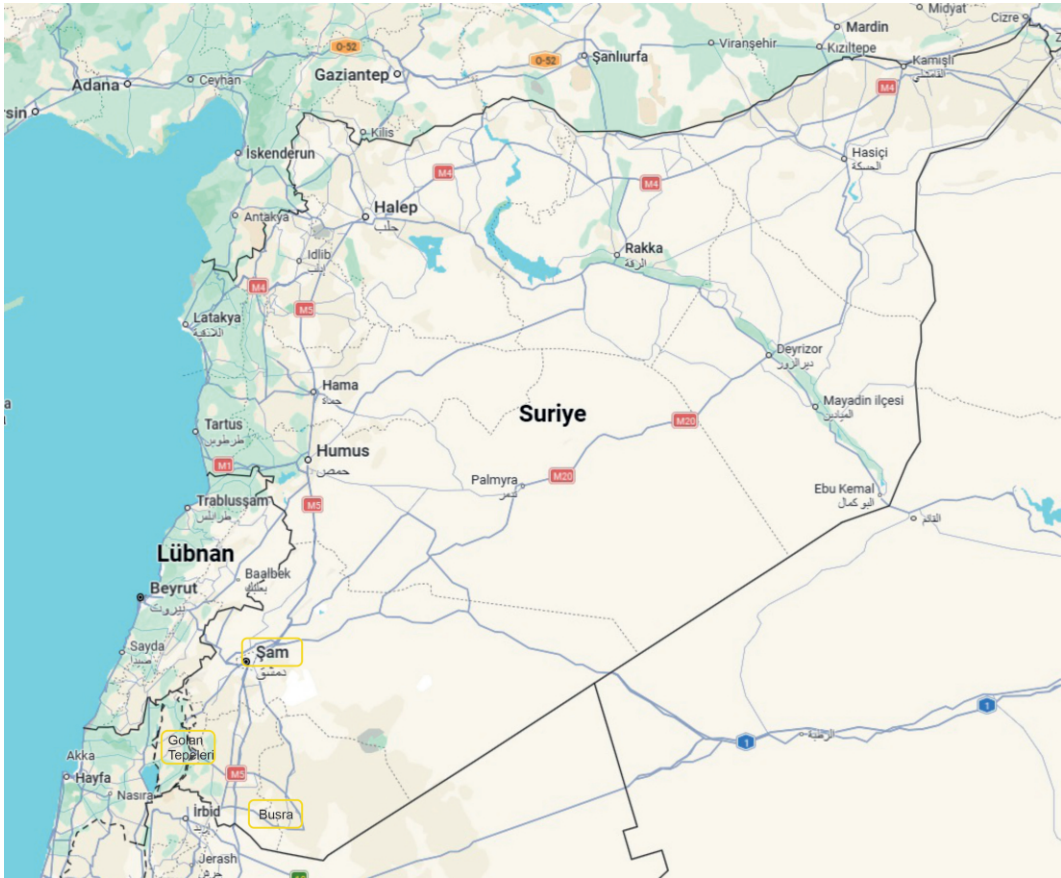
Midyat
Mardin
Cizre
O-52
O-52
Şanlıurfa
Viranşehir
Kızıltepe
Kamışlı
القامشلي
Adana
Ceyhan
Gaziantep
M4
rsin
Kilis
Hasiçi
الحسكة
İskenderun
M4
M4
Halep
حلب
Antakya
Rakka
الرقة
Idlib
ادلب
M4
M5
Latakya
اللاذقية
Deyrizor
دير الزور
Hama
حماة
Mayadin ilçesi
الميادين
Suriye
Tartus
طرطوس
M20
Humus
حمص
M1
Palmyra
تدمر
M20
Ebu Kemal
البوكمال
Trablusşam
طرابلس
M5
القائم
Lübnan
Baalbek
بعلبك
Beyrut
بيروت
Sayda
صيدا
Şam
دمشق
1
Golan Tepeleri
1
الرطبة
Akka
Hayfa
M5
Nasıra
İrbid
اربد
Busra
Jerash